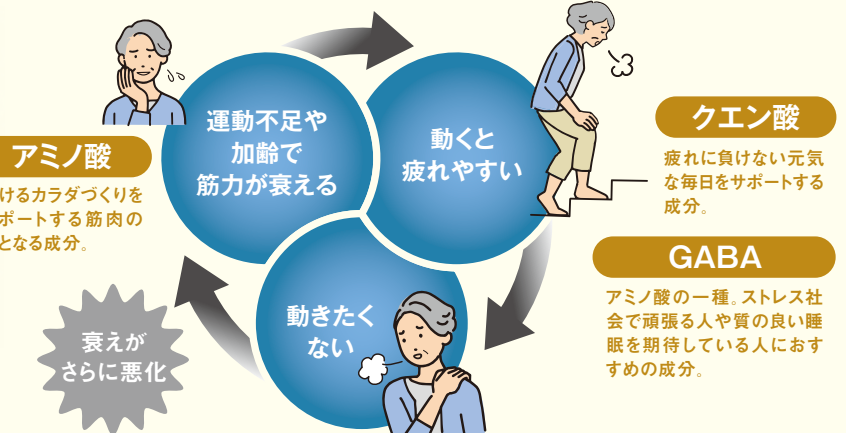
アミノ酸

けるカラダづくりを
ポートする筋肉の
となる成分。

運動不足や
加齢で
筋力が衰える

動くと
疲れやすい

動きたく
ない

衰えが
さらに悪化

クエン酸

疲れに負けない元気な毎日をサポートする成分。

GABA

アミノ酸の一種。ストレス社会で頑張る人や質の良い睡眠を期待している人におすすめの成分。